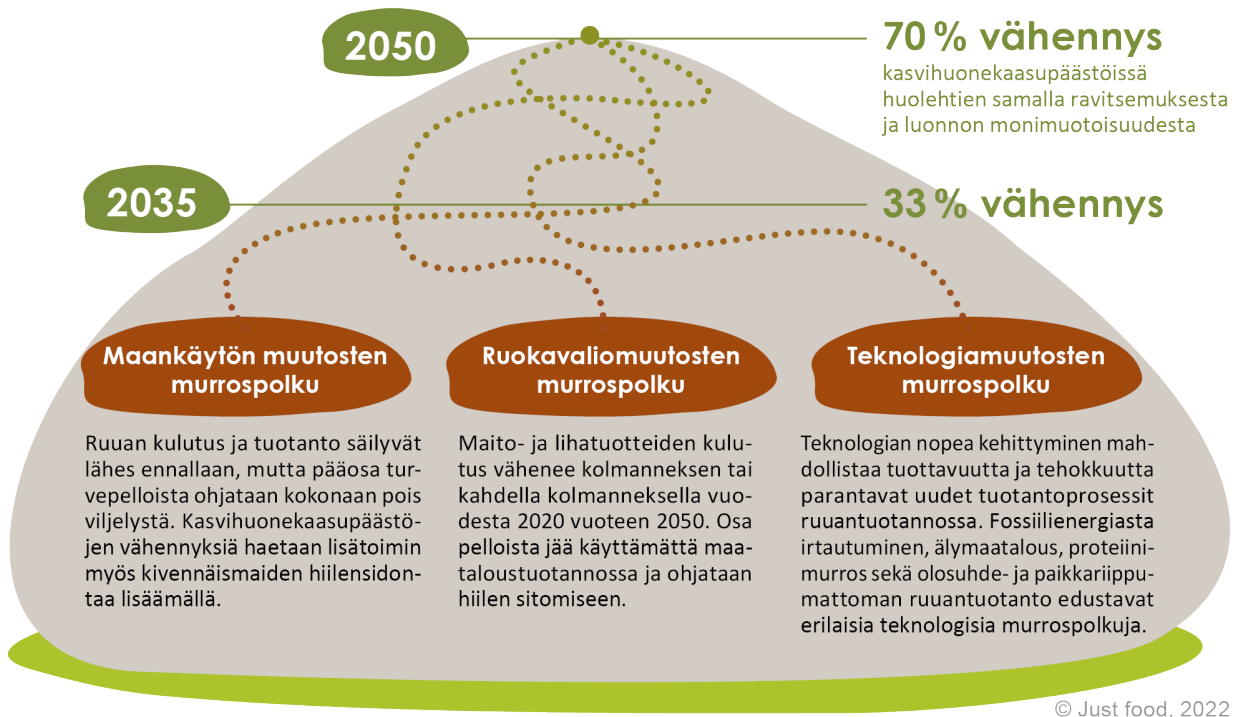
2050

70 % vähennys
kasvihuonekaasupäästöissä huolehtien samalla ravitsemuksesta ja luonnon monimuotoisuudesta

2035

33 % vähennys

Maankäytön muutosten murrospolku

Ruokavaliomuutosten murrospolku

Teknologiamuutosten murrospolku

Ruuan kulutus ja tuotanto säilyvät lähes ennallaan, mutta pääosa turvepelloista ohjataan kokonaan pois viljelystä. Kasvihuonekaasupäästöjen vähennyksiä haetaan lisätoimin myös kivennäismaiden hiilensidontaa lisäämällä.

Maito- ja lihatuotteiden kulutus vähenee kolmanneksen tai kahdella kolmanneksella vuodesta 2020 vuoteen 2050. Osa pelloista jää käyttämättä maataloustuotannossa ja ohjataan hiilen sitomiseen.

Teknologian nopea kehittyminen mahdollistaa tuottavuutta ja tehokkuutta parantavat uudet tuotantoprosessit ruuantuotannossa. Fossiilienergiasta irtautuminen, älymaatalous, proteiinimurros sekä olosuhde- ja paikkariippumattoman ruuantuotanto edustavat erilaisia teknologisia murrospolkuja.

© Just food. 2022